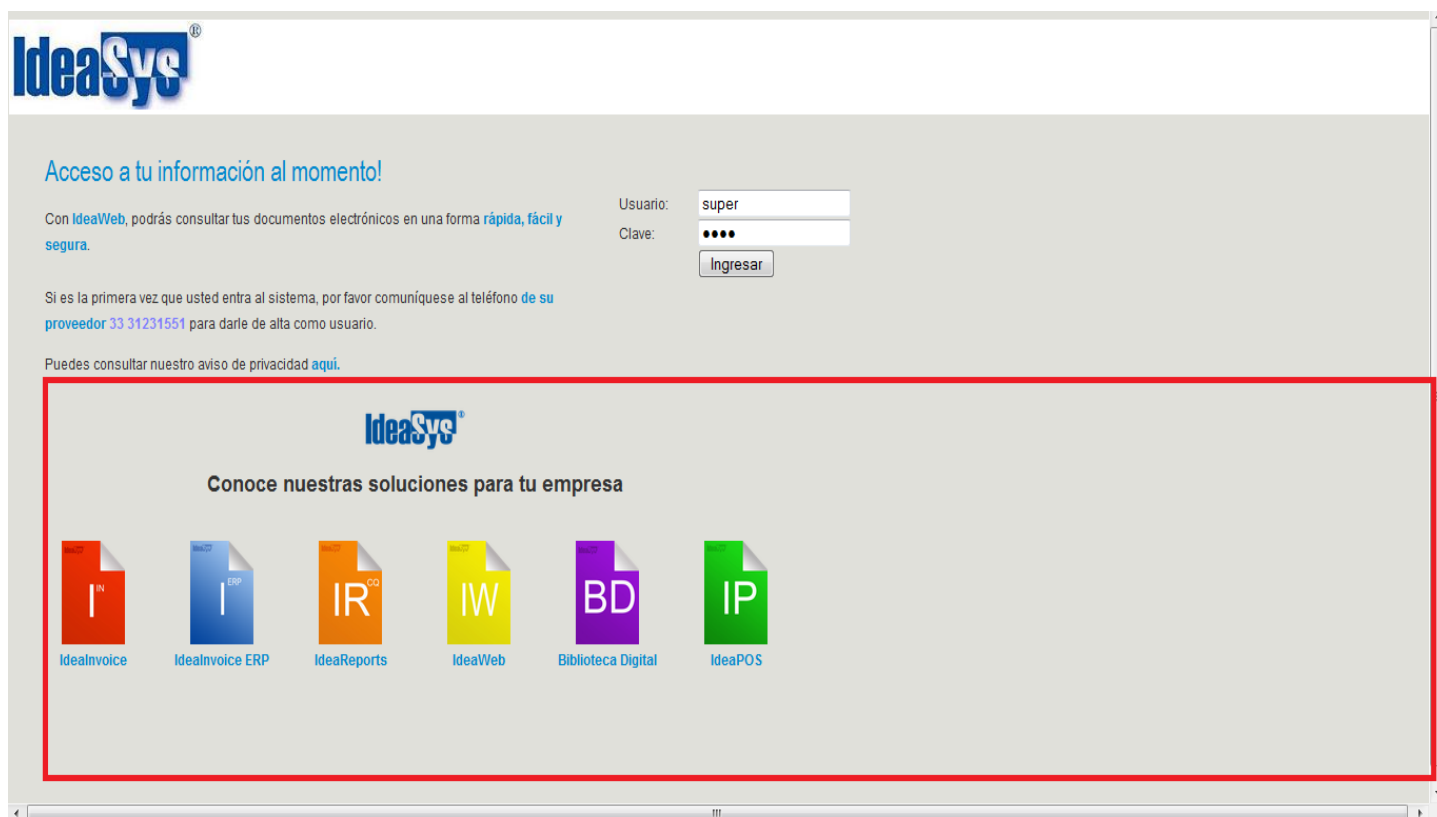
IdeaSys®

Acceso a tu información al momento!

Con IdeaWeb, podrás consultar tus documentos electrónicos en una forma rápida, fácil y segura.

Si es la primera vez que usted entra al sistema, por favor comuníquese al teléfono de su proveedor 33 31231551 para darle de alta como usuario.

Puedes consultar nuestro aviso de privacidad aqui.

Usuario: super
Clave: ••••
Ingresar

IdeaSys®

Conoce nuestras soluciones para tu empresa

I IN
IdeaInvoice

I ERP
IdeaInvoice ERP

IR CQ
IdeaReports

IW
IdeaWeb

BD
Biblioteca Digital

IP
IdeaPOS